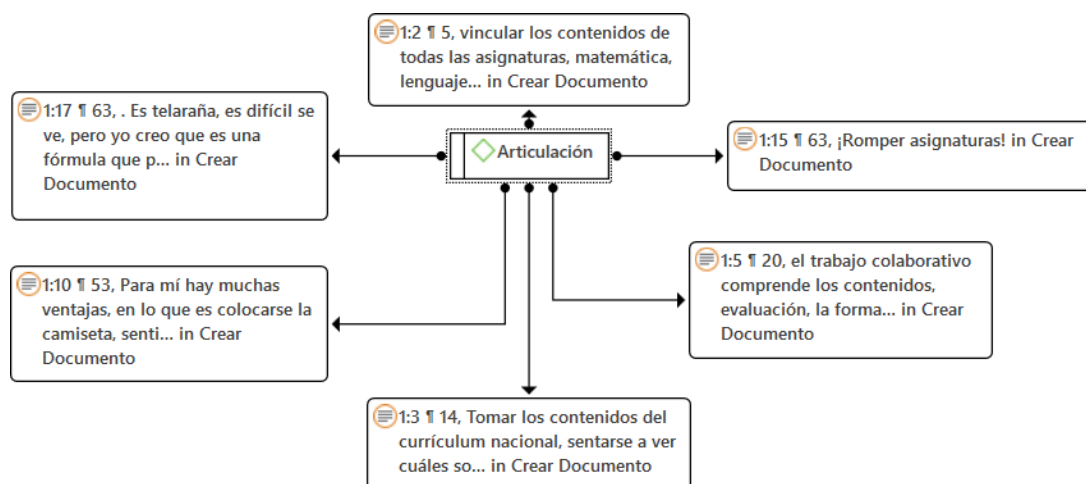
1:2 ¶ 5, vincular los contenidos de todas las asignaturas, matemática, lenguaje... in Crear Documento

1:17 ¶ 63, . Es telaraña, es difícil se ve, pero yo creo que es una fórmula que p... in Crear Documento

Articulación

1:15 ¶ 63, ¡Romper asignaturas! in Crear Documento

1:10 ¶ 53, Para mí hay muchas ventajas, en lo que es colocarse la camiseta, senti... in Crear Documento

1:5 ¶ 20, el trabajo colaborativo comprende los contenidos, evaluación, la forma... in Crear Documento

1:3 ¶ 14, Tomar los contenidos del currículum nacional, sentarse a ver cuáles so... in Crear Documento